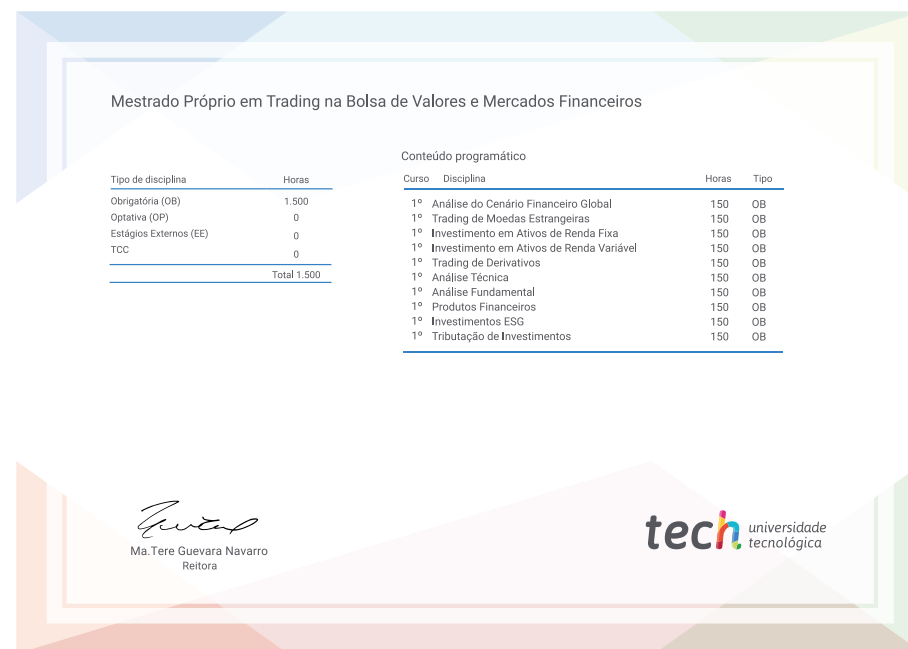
Mestrado Próprio em Trading na Bolsa de Valores e Mercados Financeiros

| Tipo de disciplina | Horas |
|---|---|
| Obrigatória (OB) | 1.500 |
| Optativa (OP) | 0 |
| Estágios Externos (EE) | 0 |
| TCC | 0 |
| | Total 1.500 |

Conteúdo programático

| Curso | Disciplina | Horas | Tipo |
|---|---|---|---|
| 1º | Análise do Cenário Financeiro Global | 150 | OB |
| 1º | Trading de Moedas Estrangeiras | 150 | OB |
| 1º | Investimento em Ativos de Renda Fixa | 150 | OB |
| 1º | Investimento em Ativos de Renda Variável | 150 | OB |
| 1º | Trading de Derivativos | 150 | OB |
| 1º | Análise Técnica | 150 | OB |
| 1º | Análise Fundamental | 150 | OB |
| 1º | Produtos Financeiros | 150 | OB |
| 1º | Investimentos ESG | 150 | OB |
| 1º | Tributação de Investimentos | 150 | OB |

Ma.Tere Guevara Navarro
Reitora

tech universidade tecnológica